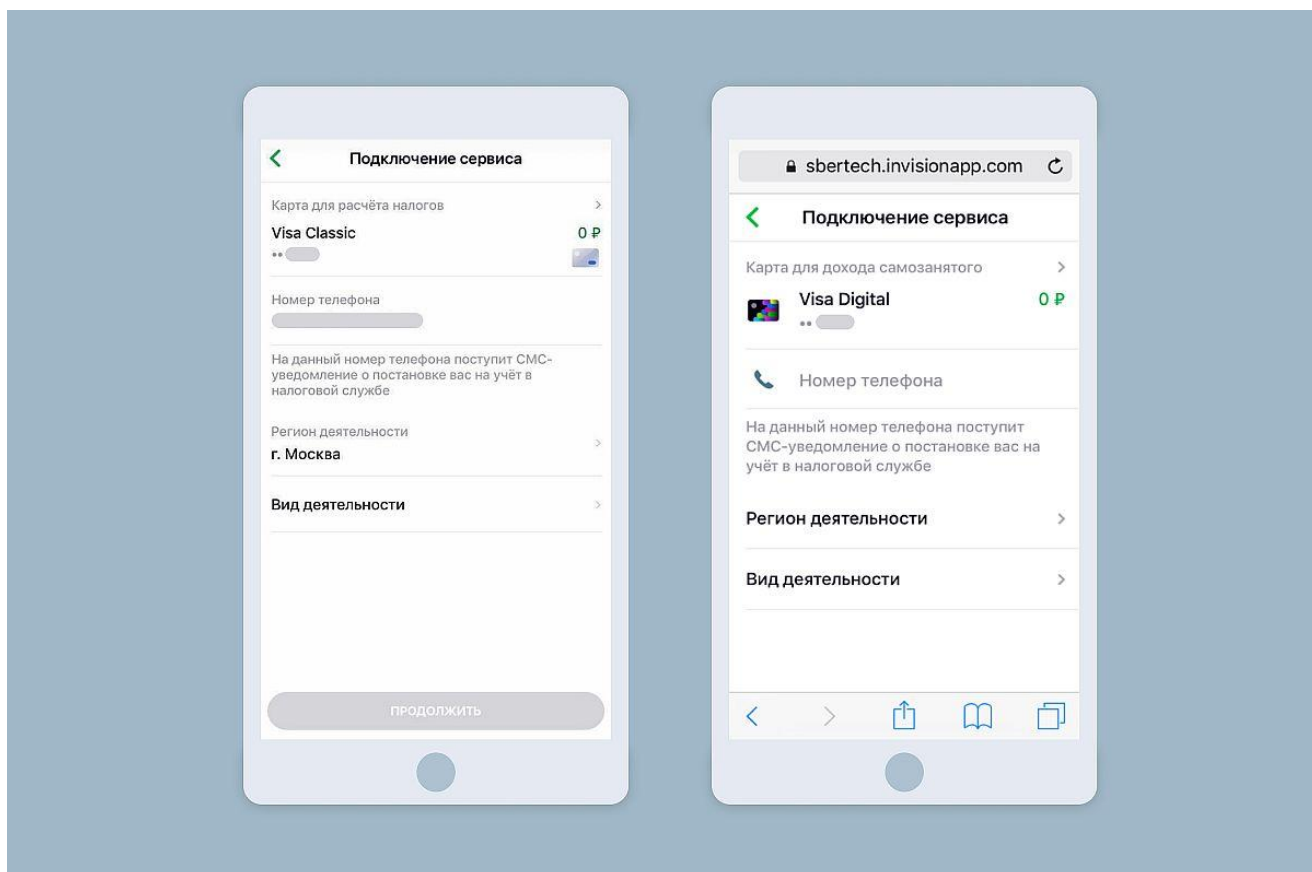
Подключение сервиса

Карта для расчёта налогов

Visa Classic

0 ₽

••

Номер телефона

На данный номер телефона поступит СМС-уведомление о постановке вас на учёт в налоговой службе

Регион деятельности

г. Москва

Вид деятельности

ПРОДОЛЖИТЬ

sbertech.invisionapp.com

Подключение сервиса

Карта для дохода самозанятого

Visa Digital

0 ₽

••

Номер телефона

На данный номер телефона поступит СМС-уведомление о постановке вас на учёт в налоговой службе

Регион деятельности

Вид деятельности